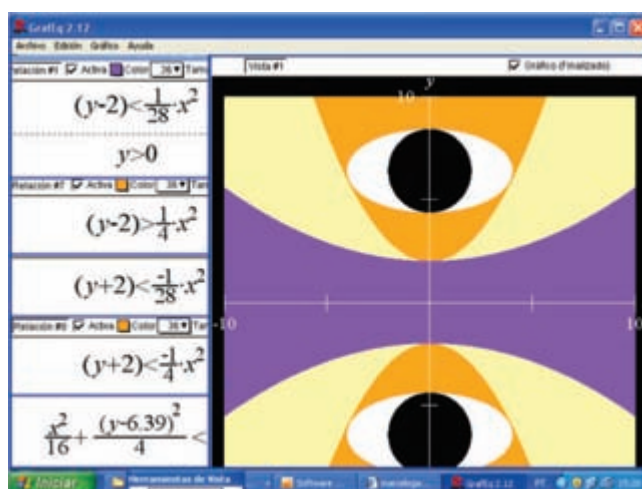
GrafEq 2.12

Archivo Edición Gráfico Ayuda

Relación #1 ☑ Activa Color 28 Tam

$(y-2)<\frac{1}{28}x^2$

$y>0$

Relación #7 ☑ Activa Color 28 Tam

$(y-2)>\frac{1}{4}x^2$

$(y+2)<\frac{-1}{28}x^2$

Relación #8 ☑ Activa Color 28 Tam

$(y+2)<\frac{-1}{4}x^2$

$\frac{x^2}{16}+\frac{(y-6.39)^2}{4}<$

Vista #1

☑ Gráfico (Finalizado)

$y$

10

-10

10

Iniciar

Herramientas de Mate

Software

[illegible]

GrafEq 2.12

PT